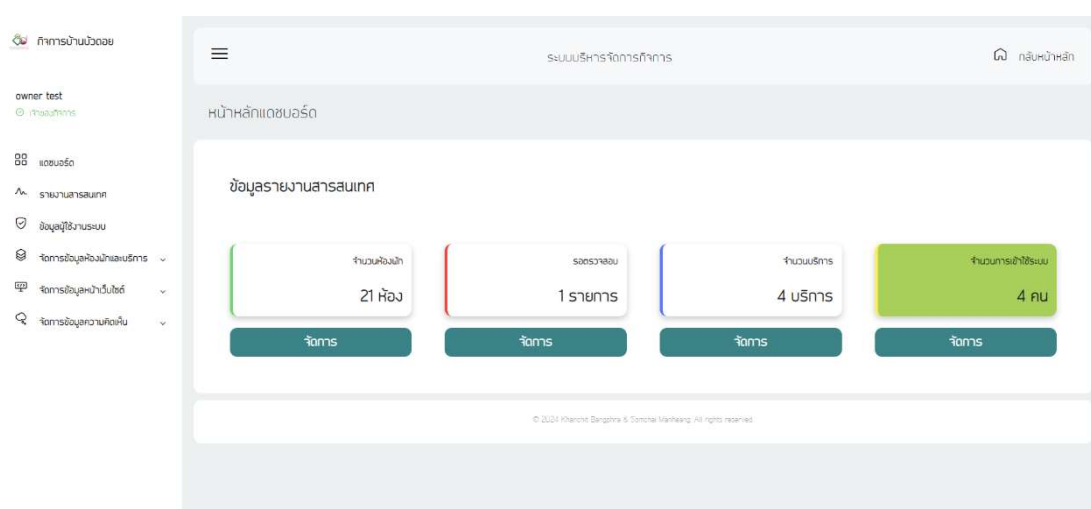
กิจการบ้านบัวดอย

owner test
กำลังใช้กิจการ

แดชบอร์ด
รายงานสารสนเทศ
ข้อมูลผู้ใช้งานระบบ
จัดการข้อมูลห้องพักและบริการ
จัดการข้อมูลหน้าเว็บไซต์
จัดการข้อมูลความคิดเห็น

ระบบบริหารจัดการกิจการ

กลับหน้าหลัก

หน้าหลักแดชบอร์ด

ข้อมูลรายงานสารสนเทศ

| จำนวนห้องพัก | รอตรวจสอบ | จำนวนบริการ | จำนวนการเข้าใช้ระบบ |
|---|---|---|---|
| 21 ห้อง | 1 รายการ | 4 บริการ | 4 คน |
| จัดการ | จัดการ | จัดการ | จัดการ |

© 2024 Kharchit Bangphra & Somchai Manheang. All rights reserved.